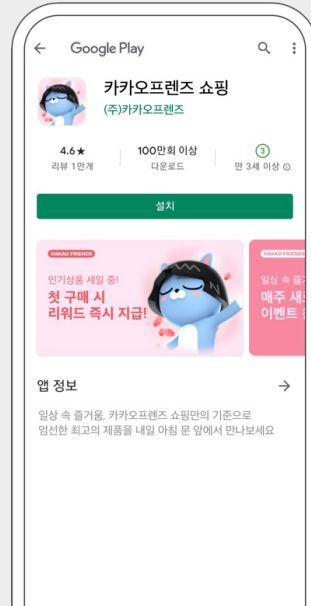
Google Play

카카오프렌즈 쇼핑
(주)카카오프렌즈

4.6★
리뷰 1만개

100만회 이상
다운로드

3
만 3세 이상

설치

KAKAO FRIENDS
인기상품 세일 중!
첫 구매 시
리워드 즉시 지급!

KAKAO FRIENDS
일상 속 즐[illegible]
매주 새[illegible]
이벤트 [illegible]

앱 정보

일상 속 즐거움, 카카오프렌즈 쇼핑만의 기준으로 엄선한 최고의 제품을 내일 아침 문 앞에서 만나보세요